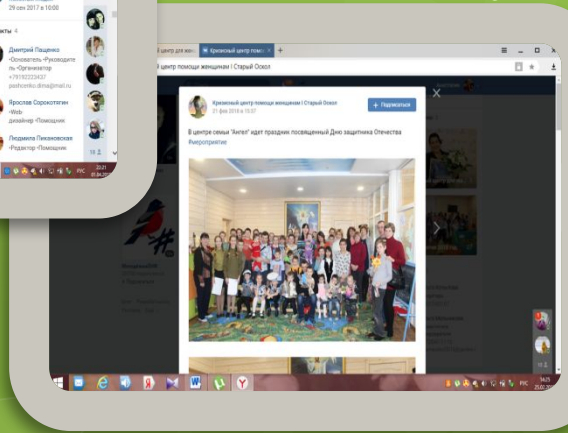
29 сен 2017 в 10:00

кты 4

Дмитрий Пащенко
·Основатель ·Руководитель ·Организатор
+79192223437
pashcenko.dima@mail.ru

Ярослав Сорокотягин
·Web дизайнер ·Помощник

Людмила Пикановская
·Редактор ·Помощник

Кризисный центр помощи женщинам | Старый Оскол

й центр помощи женщинам | Старый Оскол

Кризисный центр помощи женщинам | Старый Оскол
21 фев 2018 в 15:07

+ Подписаться

В центре семьи "Ангел" идет праздник посвященный Дню защитника Отечества
#мероприятие

РУС